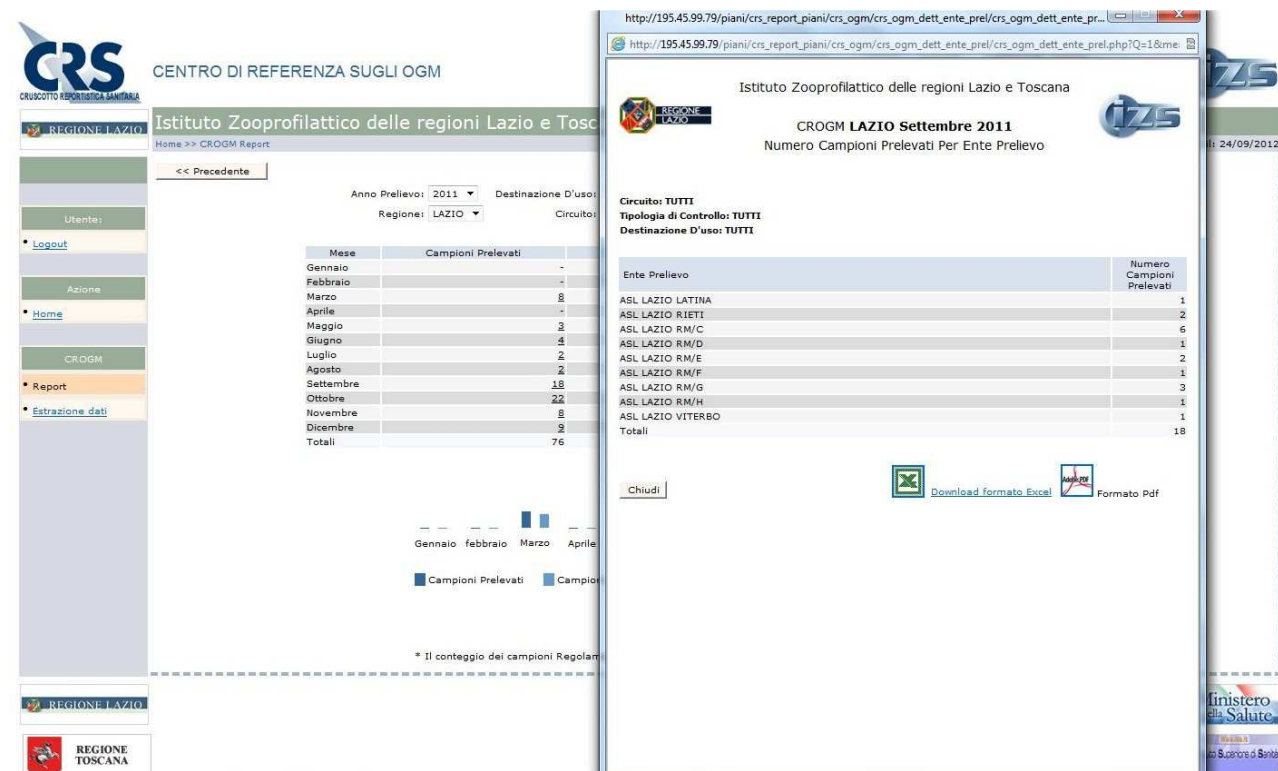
CRS
CRUSCOTTO REPORTISTICA SANITARIA
CENTRO DI REFERENZA SUGLI OGM

REGIONE LAZIO
Istituto Zooprofilattico delle regioni Lazio e Tosc
Home >> CROGM Report

Utente:
• Logout
Azione
• Home
CROGM
• Report
• Estrazione dati

<< Precedente

Anno Prelievo: 2011 ▾ Destinazione D'uso:
Regione: LAZIO ▾ Circuito:

| Mese | Campioni Prelevati |
|---|---|
| Gennaio | - |
| Febbraio | - |
| Marzo | 8 |
| Aprile | - |
| Maggio | 3 |
| Giugno | 4 |
| Luglio | 2 |
| Agosto | 2 |
| Settembre | 18 |
| Ottobre | 22 |
| Novembre | 8 |
| Dicembre | 9 |
| Totali | 76 |

Gennaio febbraio Marzo Aprile

Campioni Prelevati Campio

* Il conteggio dei campioni Regolam

REGIONE LAZIO
REGIONE TOSCANA

: 24/09/2012
inistero
Salute
o Superiore di Sanità

http://195.45.99.79/piani/crs_report_piani/crs_ogm/crs_ogm_dett_ente_prel/crs_ogm_dett_ente_pr...
http://195.45.99.79/piani/crs_report_piani/crs_ogm/crs_ogm_dett_ente_prel/crs_ogm_dett_ente_prel.php?Q=1&me:

Istituto Zooprofilattico delle regioni Lazio e Toscana
REGIONE LAZIO
IZS
CROGM LAZIO Settembre 2011
Numero Campioni Prelevati Per Ente Prelievo

Circuito: TUTTI
Tipologia di Controllo: TUTTI
Destinazione D'uso: TUTTI

| Ente Prelievo | Numero Campioni Prelevati |
|---|---|
| ASL LAZIO LATINA | 1 |
| ASL LAZIO RIETI | 2 |
| ASL LAZIO RM/C | 6 |
| ASL LAZIO RM/D | 1 |
| ASL LAZIO RM/E | 2 |
| ASL LAZIO RM/F | 1 |
| ASL LAZIO RM/G | 3 |
| ASL LAZIO RM/H | 1 |
| ASL LAZIO VITERBO | 1 |
| Totali | 18 |

Chiudi
Download formato Excel
Adobe PDF
Formato Pdf